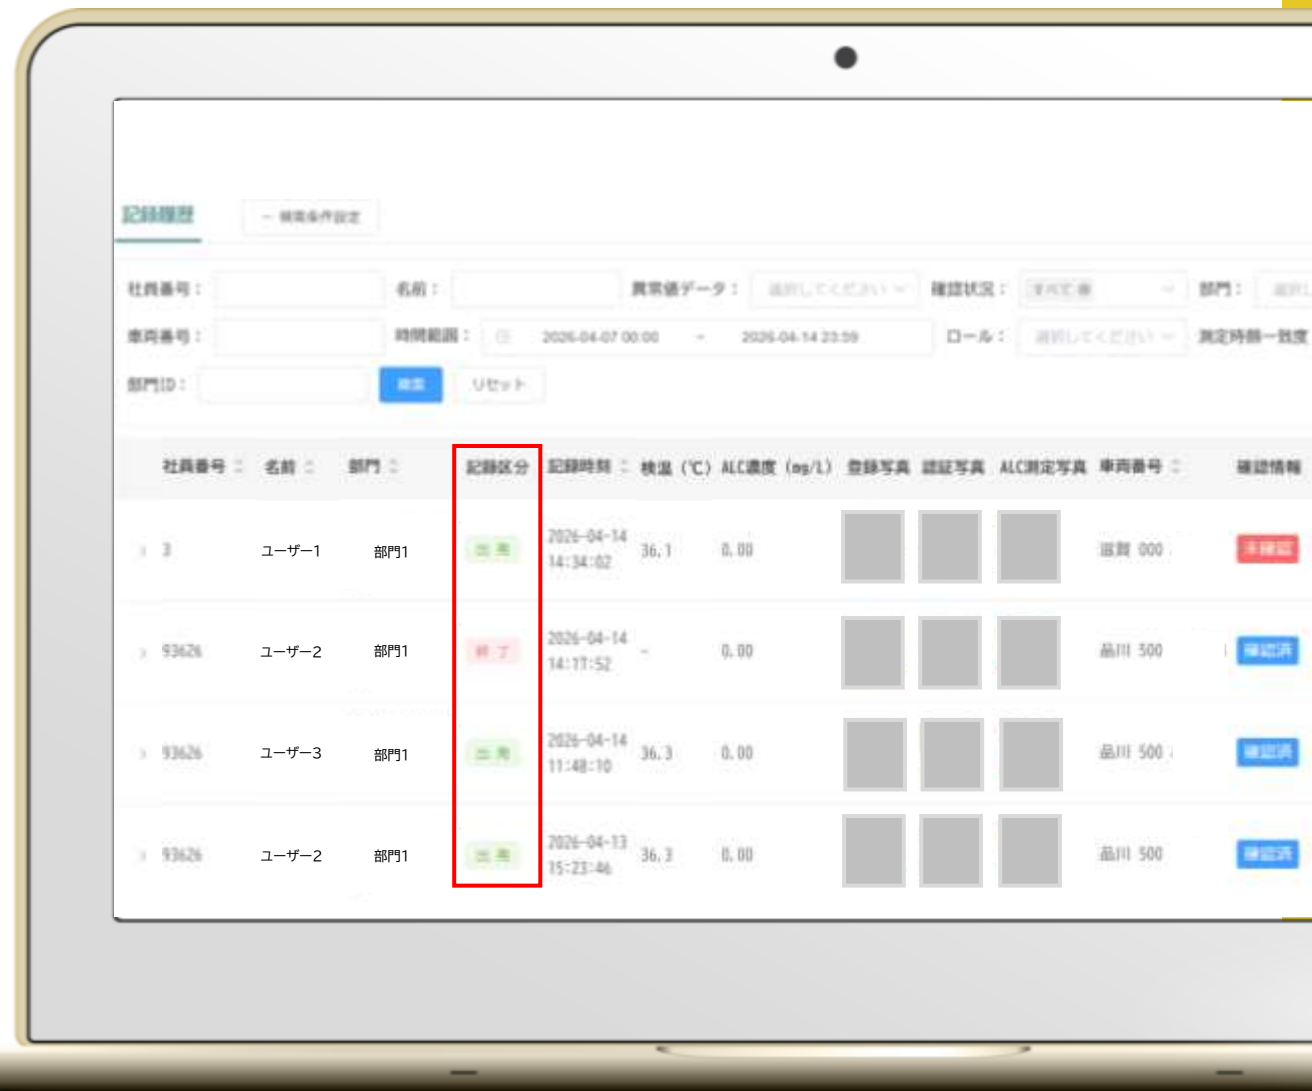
記録履歴 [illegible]

社員番号： 名前： 異常値データ： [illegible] 確認状況： すべて表 部門： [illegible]

車両番号： 時間範囲： 2026-04-07 00:00 ~ 2026-04-14 23:59 ロール： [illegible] 測定時部一致度

部門ID： 検索 リセット

| 社員番号 | 名前 | 部門 | 記録区分 | 記録時刻 | 検温（℃） | ALC濃度（mg/L） | 登録写真 | 認証写真 | ALC測定写真 | 車両番号 | 確認情報 |
|---|---|---|---|---|---|---|---|---|---|---|---|
| 3 | ユーザー1 | 部門1 | 出発 | 2026-04-14 14:34:02 | 36.1 | 0.00 | | | | 滋賀 000 | 未確認 |
| 93626 | ユーザー2 | 部門1 | 終了 | 2026-04-14 14:17:52 | - | 0.00 | | | | 品川 500 | 確認済 |
| 93626 | ユーザー3 | 部門1 | 出発 | 2026-04-14 11:48:10 | 36.3 | 0.00 | | | | 品川 500 | 確認済 |
| 93626 | ユーザー2 | 部門1 | 出発 | 2026-04-13 15:23:46 | 36.3 | 0.00 | | | | 品川 500 | 確認済 |